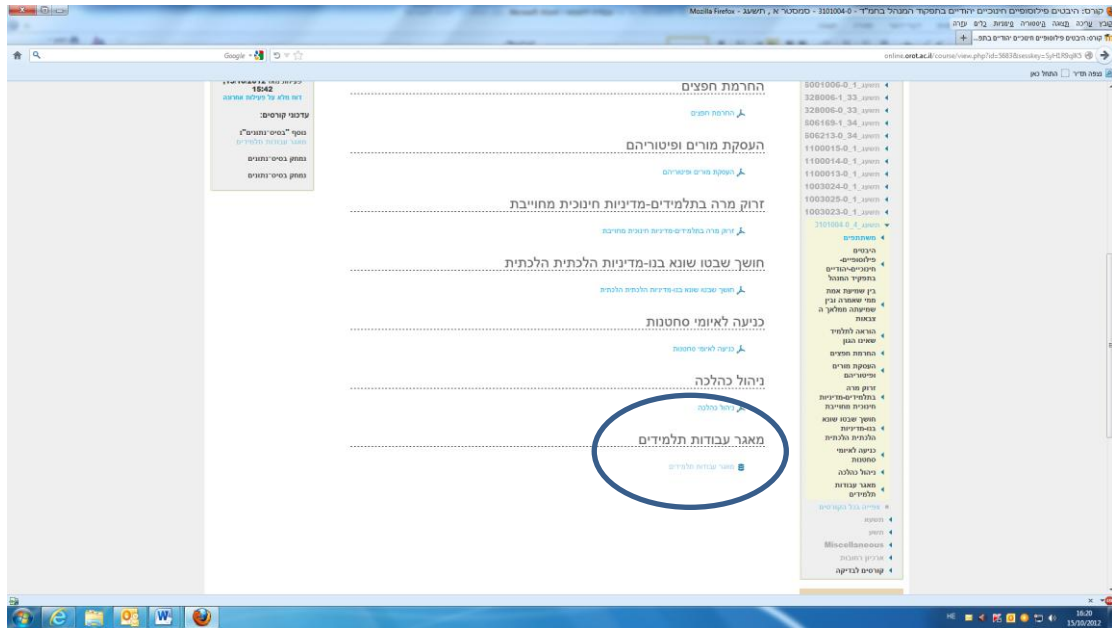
קורס: היבטים פילוסופיים חינוכיים יהודיים בתפקוד המנהל בחמ"ד - 3101004-0 - סמסטר א , תשעג - Mozilla Firefox

קובץ עריכה תצוגה היסטוריה סימניות כלים עזרה

קורס: היבטים פילוסופיים חינוכיים יהודיים בתפ... +

online.orot.ac.il/course/view.php?id=5683&sesskey=SyHLR9q8K5

Google

עצה יומית התחל כאן

החרמת חפצים

החרמת חפצים

העסקת מורים ופיטוריהם

העסקת מורים ופיטוריהם

זרוק מרה בתלמידים-מדיניות חינוכית מחוייבת

זרוק מרה בתלמידים-מדיניות חינוכית מחוייבת

חושך שבטו שונא בנו-מדיניות הלכתית הלכתית

חושך שבטו שונא בנו-מדיניות הלכתית הלכתית

כניעה לאיומי סחטנות

כניעה לאיומי סחטנות

ניהול כהלכה

ניהול כהלכה

מאגר עבודות תלמידים

מאגר עבודות תלמידים

15:42

דוח מלא על פעילות אחרונה

עדכוני קורסים:

נוסף "בסיס-נתונים" מאגר עבודות תלמידים

נמחק בסיס-נתונים

נמחק בסיס-נתונים

תשעג 5001006-0_1

תשעג 328006-1_33

תשעג 328006-0_33

תשעג 506169-1_34

תשעג 506213-0_34

תשעג 1100015-0_1

תשעג 1100014-0_1

תשעג 1100013-0_1

תשעג 1003024-0_1

תשעג 1003025-0_1

תשעג 1003023-0_1

3101004-0_4

משתתפים

היבטים פילוסופיים-חינוכיים-יהודיים בתפקיד המנהל

בין שמיעת אמת ממי שאמרה ובין שמיעתה ממלאך ה צבאות

הוראה לתלמיד שאינו הגון

החרמת חפצים

העסקת מורים ופיטוריהם

זרוק מרה בתלמידים-מדיניות חינוכית מחוייבת

חושך שבטו שונא בנו-מדיניות הלכתית הלכתית

כניעה לאיומי סחטנות

ניהול כהלכה

מאגר עבודות תלמידים

Miscellaneous

ארכיון רשומות

קורסים לבדיקה

HE

16:20
15/10/2012